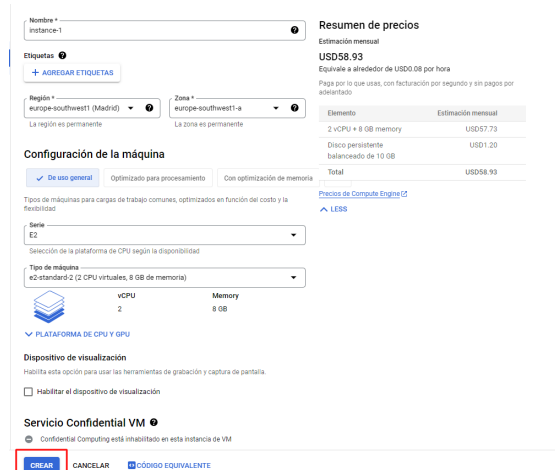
Nombre *
instance-1

Etiquetas

+ AGREGAR ETIQUETAS

Región *
europe-southwest1 (Madrid)
La región es permanente

Zona *
europe-southwest1-a
La zona es permanente

Configuración de la máquina

De uso general | Optimizado para procesamiento | Con optimización de memoria

Tipos de máquinas para cargas de trabajo comunes, optimizados en función del costo y la flexibilidad

Serie
E2
Selección de la plataforma de CPU según la disponibilidad

Tipo de máquina
e2-standard-2 (2 CPU virtuales, 8 GB de memoria)

| vCPU | Memory |
|---|---|
| 2 | 8 GB |

PLATAFORMA DE CPU Y GPU

Dispositivo de visualización
Habilita esta opción para usar las herramientas de grabación y captura de pantalla.

Habilitar el dispositivo de visualización

Servicio Confidential VM
Confidential Computing está inhabilitado en esta instancia de VM

CREAR   CANCELAR   CÓDIGO EQUIVALENTE

Resumen de precios
Estimación mensual
USD58.93
Equivale a alrededor de USD0.08 por hora
Paga por lo que usas, con facturación por segundo y sin pagos por adelantado

| Elemento | Estimación mensual |
|---|---|
| 2 vCPU + 8 GB memory | USD57.73 |
| Disco persistente balanceado de 10 GB | USD1.20 |
| Total | USD58.93 |

Precios de Compute Engine
LESS